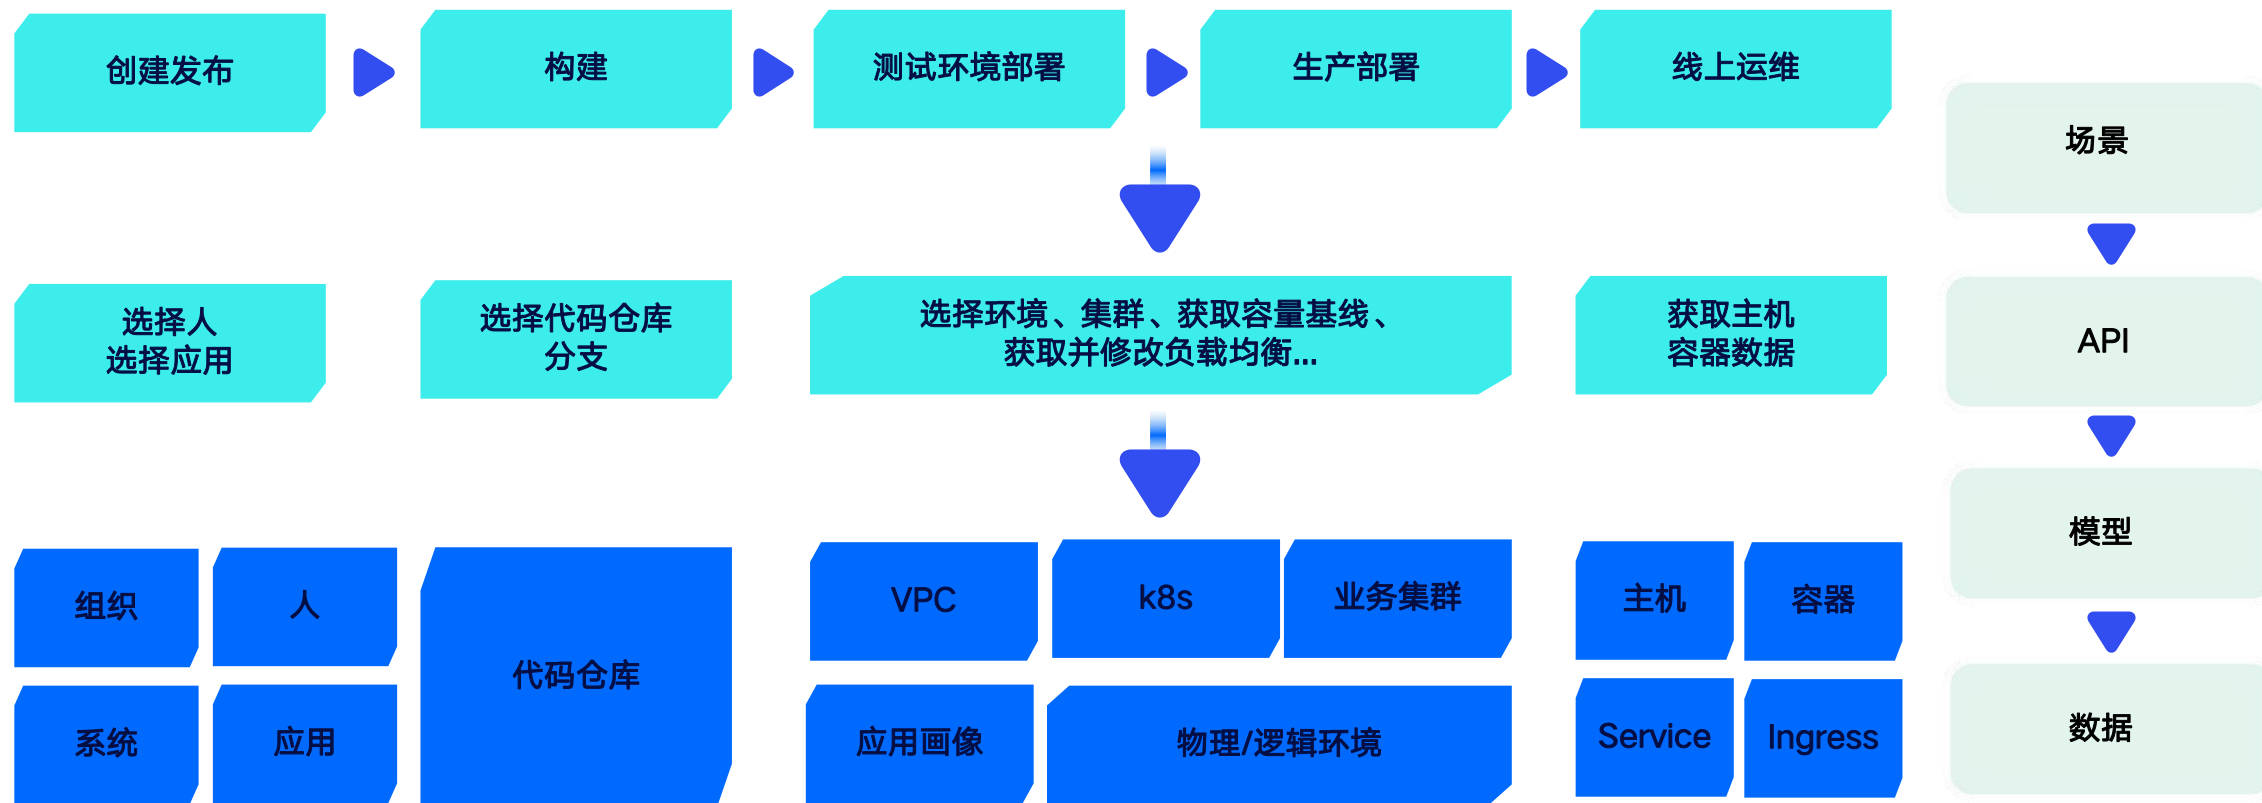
创建发布

构建

测试环境部署

生产部署

线上运维

场景

选择人
选择应用

选择代码仓库
分支

选择环境、集群、获取容量基线、
获取并修改负载均衡...

获取主机
容器数据

API

模型

组织

人

代码仓库

VPC

k8s

业务集群

主机

容器

系统

应用

应用画像

物理/逻辑环境

Service

Ingress

数据